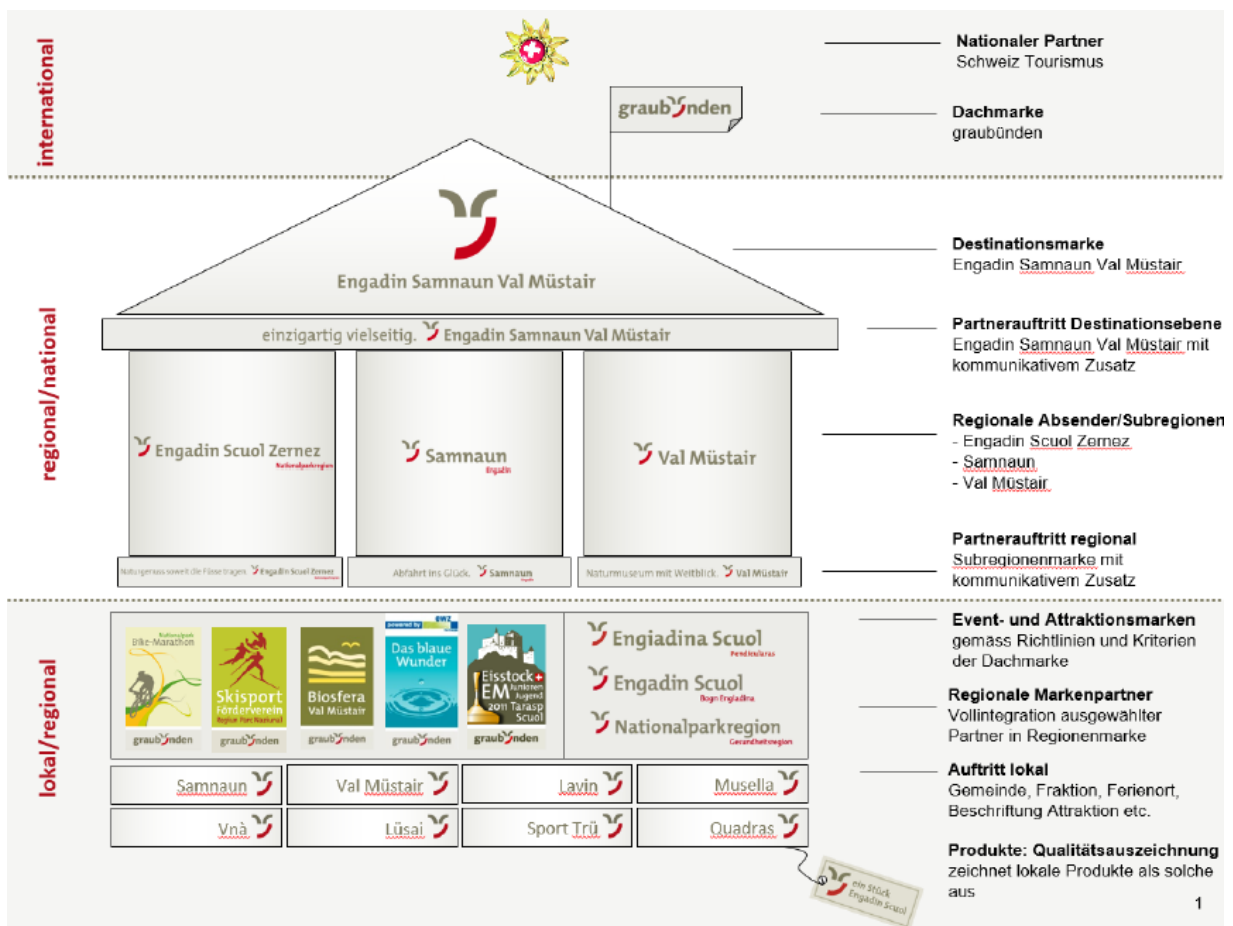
international

regional/national

lokal/regional

graubünden

Engadin Samnaun Val Müstair

einzigartig vielseitig. Engadin Samnaun Val Müstair

Engadin Scuol Zernez
Nationalparkregion

Samnaun
Engadin

Val Müstair

Naturgenuss soweit die Füsse tragen. Engadin Scuol Zernez

Abfahrt ins Glück. Samnaun

Naturmuseum mit Weitblick. Val Müstair

Nationalpark Bike-Marathon
graubünden

Skisport Förderverein
graubünden

Biosfera Val Müstair
graubünden

powered by EWZ
Das blaue Wunder
graubünden

Eisstock EM Junioren Jugend 2011 Tarasp Scuol
graubünden

Engiadina Scuol
Engadin Scuol
Bogn Engiadina
Nationalparkregion
Gesundheitsregion

| Samnaun | Val Müstair | Lavin | Musella |
|---|---|---|---|
| Vnà | Lüsai | Sport Trü | Quadras |

ein Stück Engadin Scuol

**Nationaler Partner**
Schweiz Tourismus

**Dachmarke**
graubünden

**Destinationsmarke**
Engadin Samnaun Val Müstair

**Partnerauftritt Destinationsebene**
Engadin Samnaun Val Müstair mit kommunikativem Zusatz

**Regionale Absender/Subregionen**
- Engadin Scuol Zernez
- Samnaun
- Val Müstair

**Partnerauftritt regional**
Subregionenmarke mit kommunikativem Zusatz

**Event- und Attraktionsmarken**
gemäss Richtlinien und Kriterien der Dachmarke

**Regionale Markenpartner**
Vollintegration ausgewählter Partner in Regionenmarke

**Auftritt lokal**
Gemeinde, Fraktion, Ferienort, Beschriftung Attraktion etc.

**Produkte: Qualitätsauszeichnung**
zeichnet lokale Produkte als solche aus

1